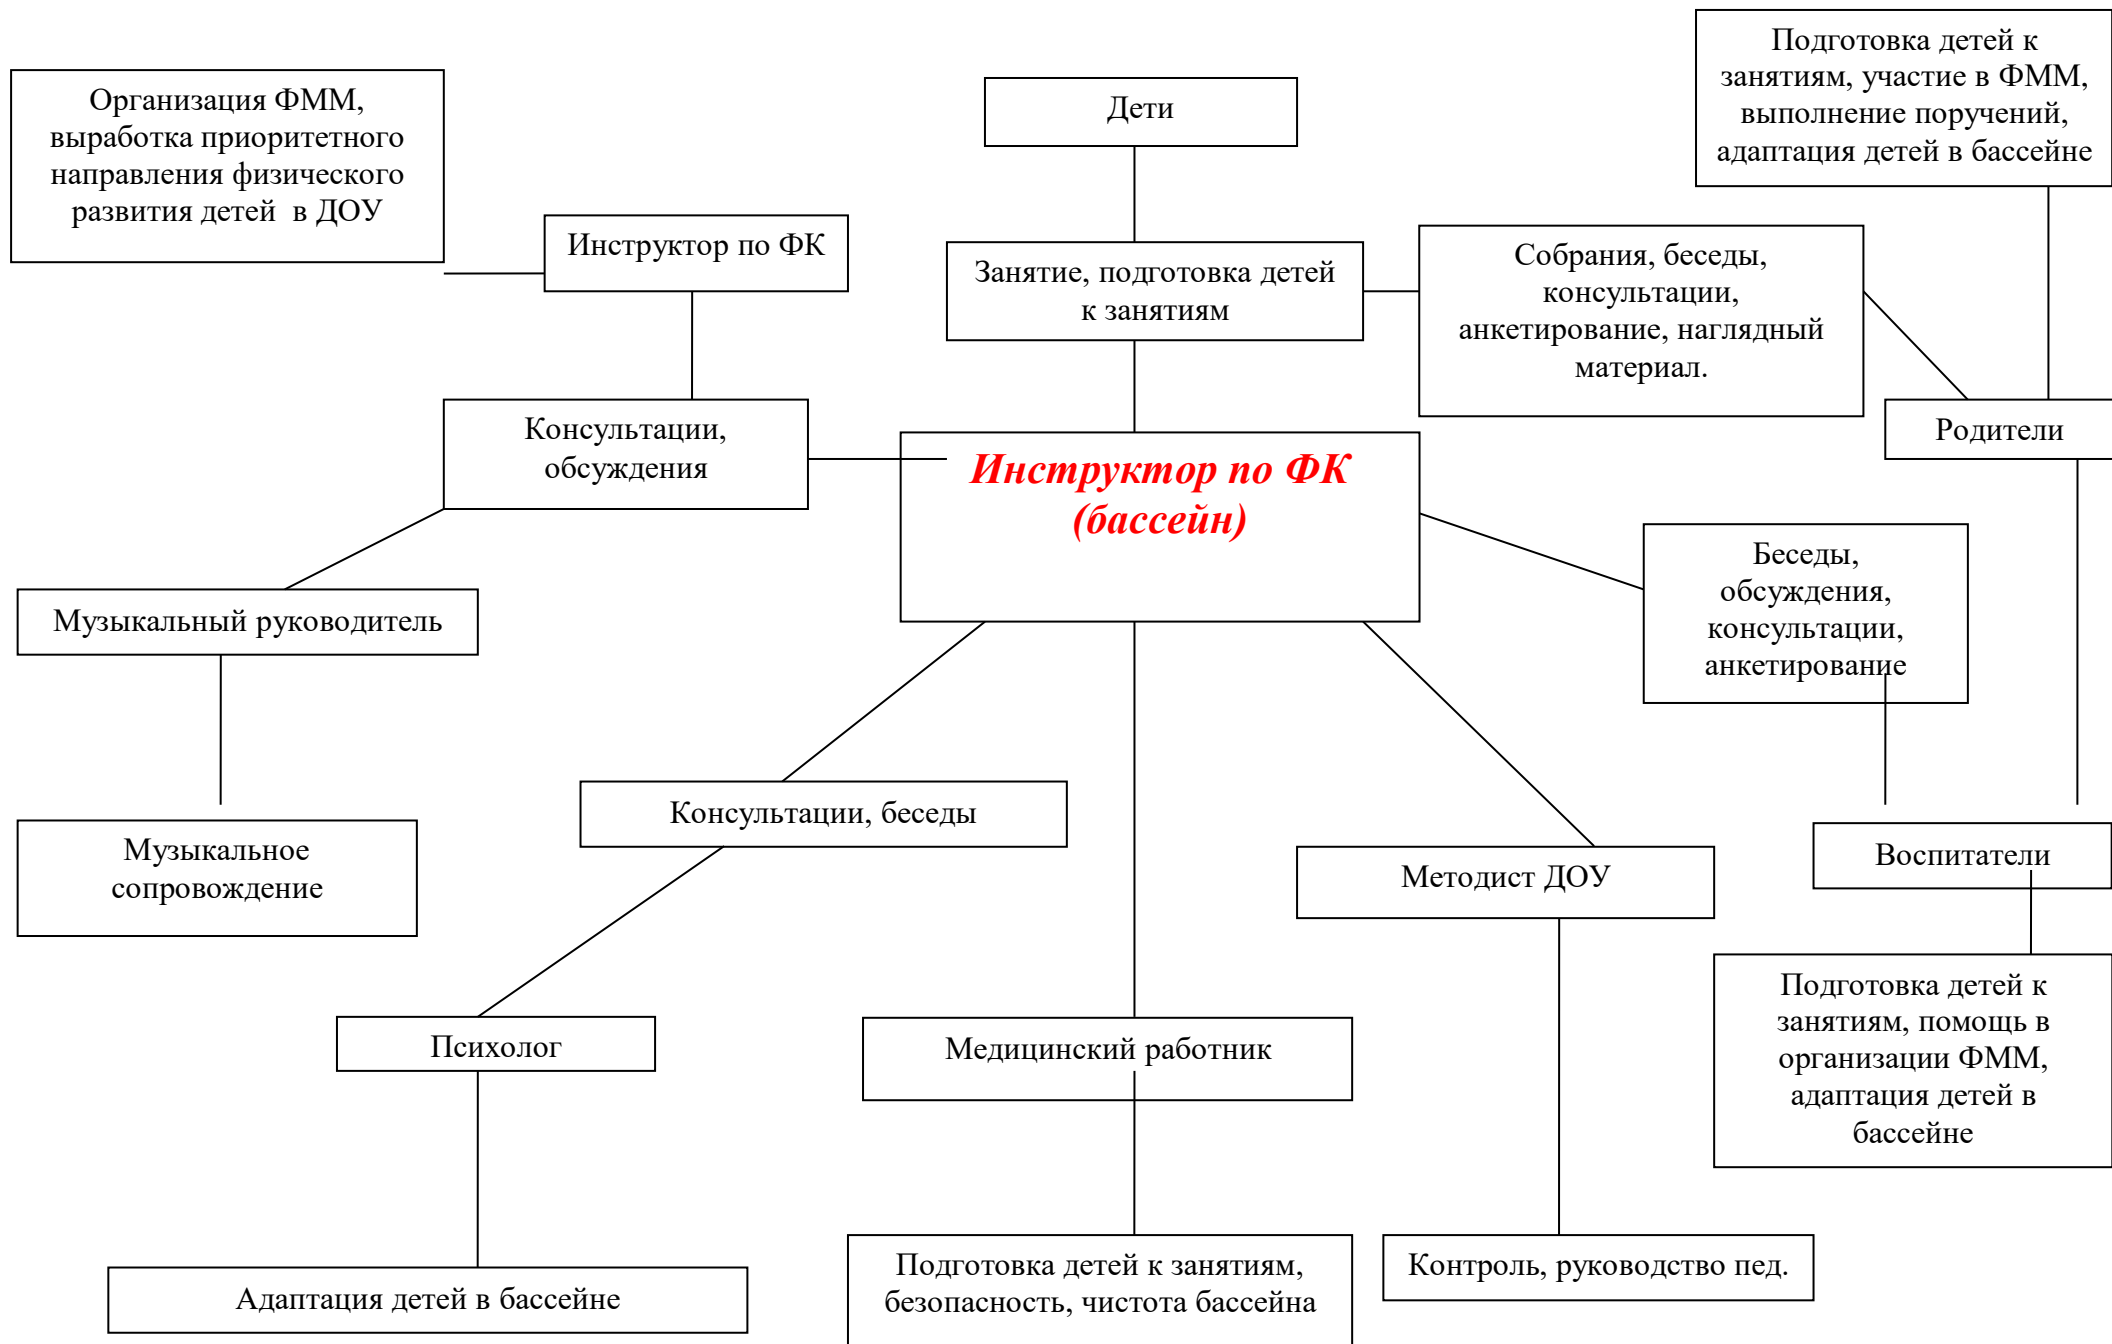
Организация ФММ, выработка приоритетного направления физического развития детей в ДОУ

Дети

Подготовка детей к занятиям, участие в ФММ, выполнение поручений, адаптация детей в бассейне

Инструктор по ФК

Занятие, подготовка детей к занятиям

Собрания, беседы, консультации, анкетирование, наглядный материал.

Консультации, обсуждения

Инструктор по ФК (бассейн)

Родители

Беседы, обсуждения, консультации, анкетирование

Музыкальный руководитель

Консультации, беседы

Музыкальное сопровождение

Методист ДОУ

Воспитатели

Подготовка детей к занятиям, помощь в организации ФММ, адаптация детей в бассейне

Психолог

Медицинский работник

Адаптация детей в бассейне

Подготовка детей к занятиям, безопасность, чистота бассейна

Контроль, руководство пед.